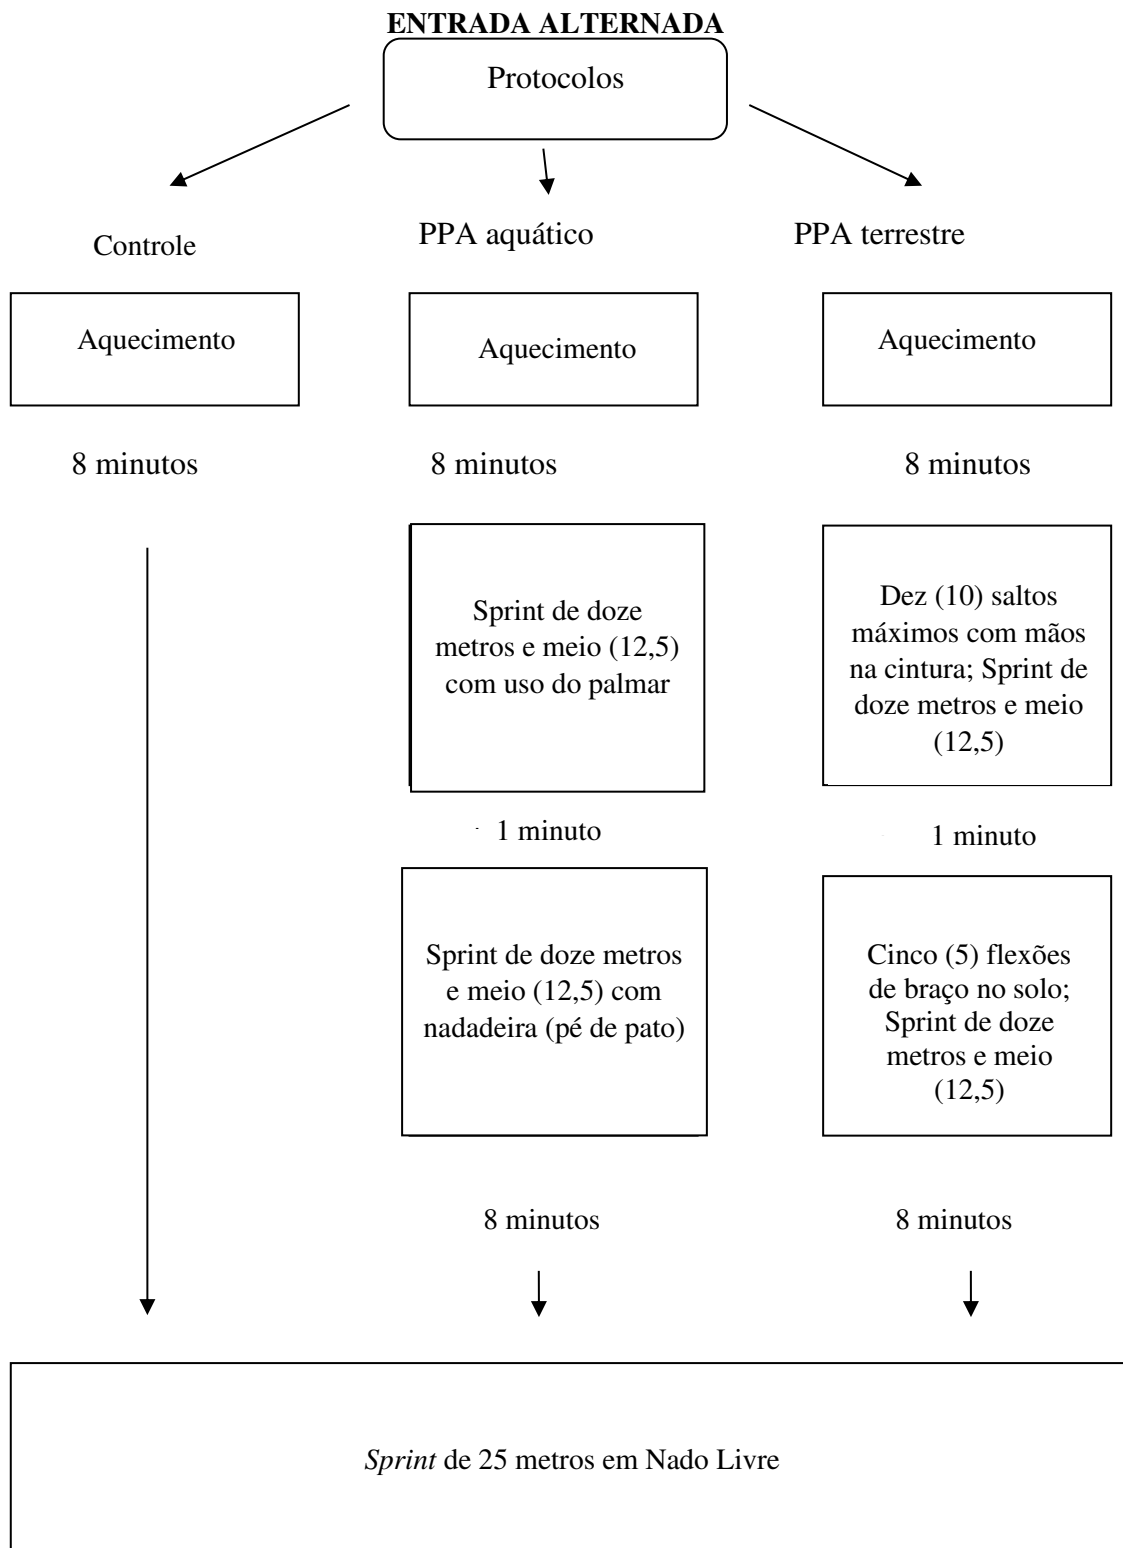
ENTRADA ALTERNADA

Protocolos

Controle

PPA aquático

PPA terrestre

Aquecimento

Aquecimento

Aquecimento

8 minutos

8 minutos

8 minutos

Sprint de doze metros e meio (12,5) com uso do palmar

Dez (10) saltos máximos com mãos na cintura; Sprint de doze metros e meio (12,5)

1 minuto

1 minuto

Sprint de doze metros e meio (12,5) com nadadeira (pé de pato)

Cinco (5) flexões de braço no solo; Sprint de doze metros e meio (12,5)

8 minutos

8 minutos

Sprint de 25 metros em Nado Livre